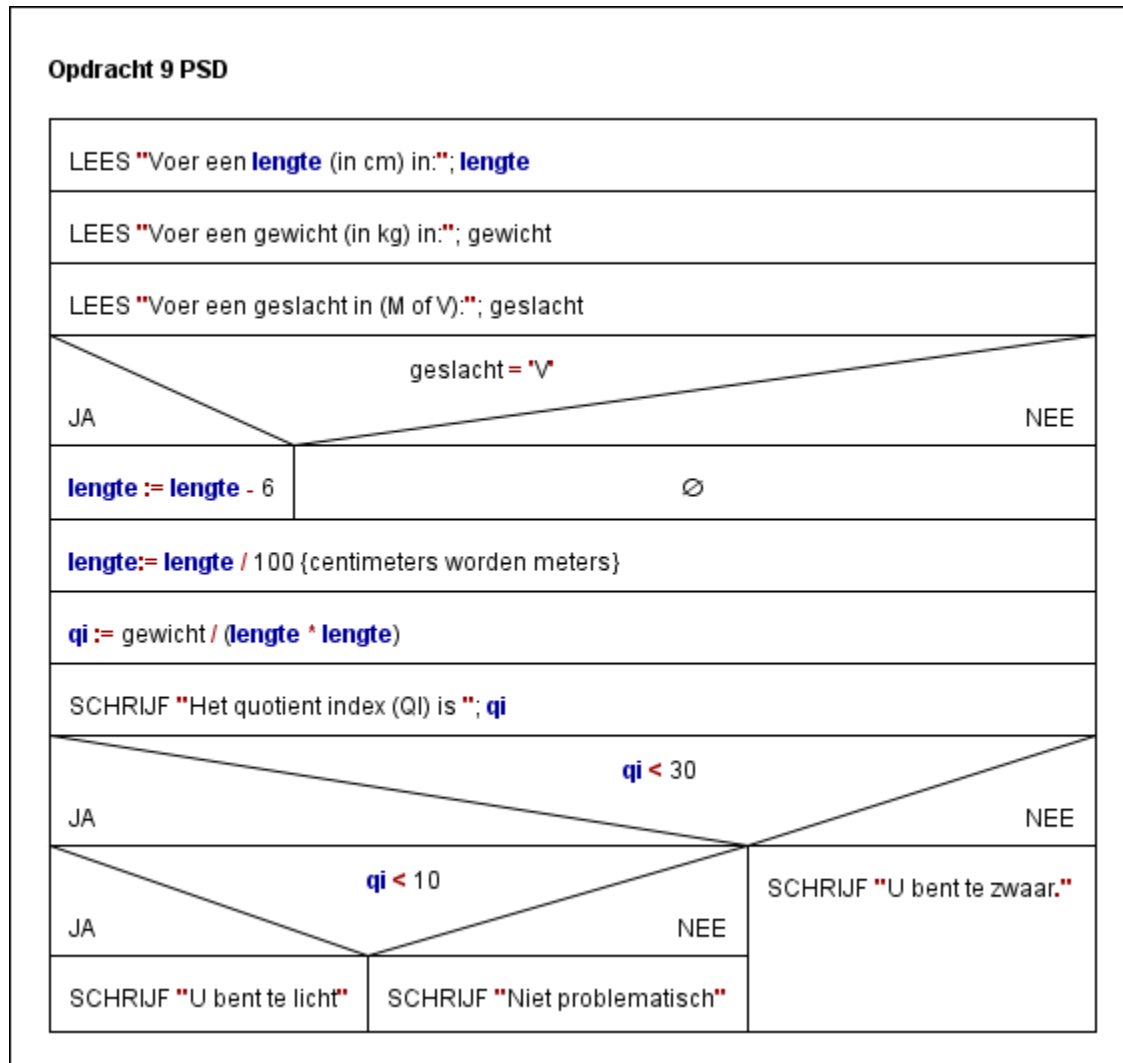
Opdracht 9 PSD

LEES "Voer een lengte (in cm) in:"; lengte

LEES "Voer een gewicht (in kg) in:"; gewicht

LEES "Voer een geslacht in (M of V):"; geslacht

geslacht = "V"

JA

NEE

lengte := lengte - 6

∅

lengte:= lengte / 100 {centimeters worden meters}

qi := gewicht / (lengte * lengte)

SCHRIJF "Het quotient index (QI) is "; qi

qi < 30

JA

NEE

qi < 10

JA

NEE

SCHRIJF "U bent te zwaar."

SCHRIJF "U bent te licht"

SCHRIJF "Niet problematisch"